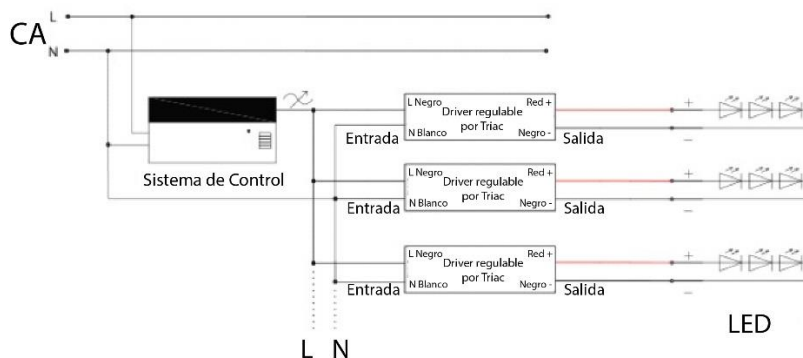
CA L N

Sistema de Control

L Negro Driver regulable por Triac Red + N Blanco Negro -
Entrada Salida
+
−

L Negro Driver regulable por Triac Red + N Blanco Negro -
Entrada Salida
+
−

L Negro Driver regulable por Triac Red + N Blanco Negro -
Entrada Salida
+
−

LED

L N